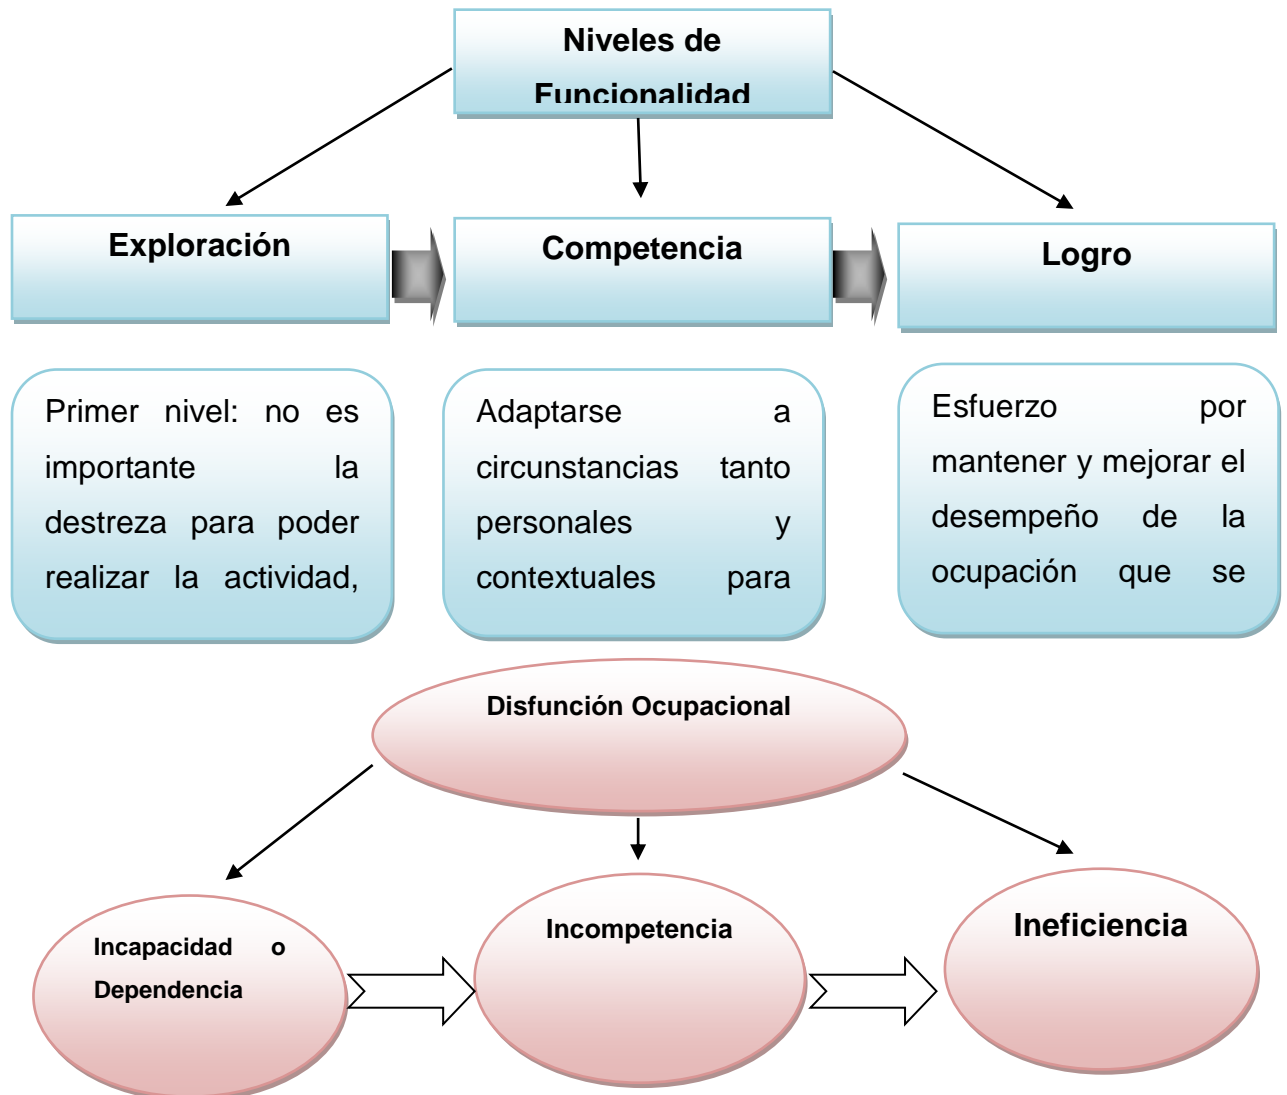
Niveles de Funcionalidad

Exploración

Competencia

Logro

Primer nivel: no es importante la destreza para poder realizar la actividad,

Adaptarse a circunstancias tanto personales y contextuales para

Esfuerzo por mantener y mejorar el desempeño de la ocupación que se

Disfunción Ocupacional

Incapacidad o Dependencia

Incompetencia

Ineficiencia